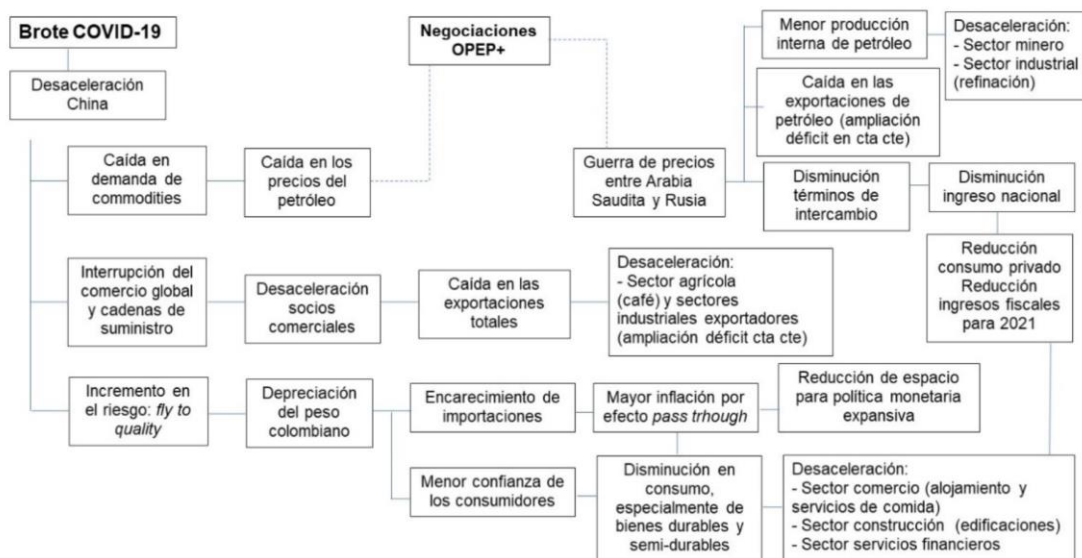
Brote COVID-19

Negociaciones OPEP+

Menor producción interna de petróleo

Desaceleración:
- Sector minero
- Sector industrial (refinación)

Desaceleración China

Caída en las exportaciones de petróleo (ampliación déficit en cta cte)

Caída en demanda de commodities

Caída en los precios del petróleo

Guerra de precios entre Arabia Saudita y Rusia

Disminución términos de intercambio

Disminución ingreso nacional

Reducción consumo privado
Reducción ingresos fiscales para 2021

Interrupción del comercio global y cadenas de suministro

Desaceleración socios comerciales

Caída en las exportaciones totales

Desaceleración:
- Sector agrícola (café) y sectores industriales exportadores (ampliación déficit cta cte)

Incremento en el riesgo: *fly to quality*

Depreciación del peso colombiano

Encarecimiento de importaciones

Mayor inflación por efecto *pass trhough*

Reducción de espacio para política monetaria expansiva

Menor confianza de los consumidores

Disminución en consumo, especialmente de bienes durables y semi-durables

Desaceleración:
- Sector comercio (alojamiento y servicios de comida)
- Sector construcción (edificaciones)
- Sector servicios financieros